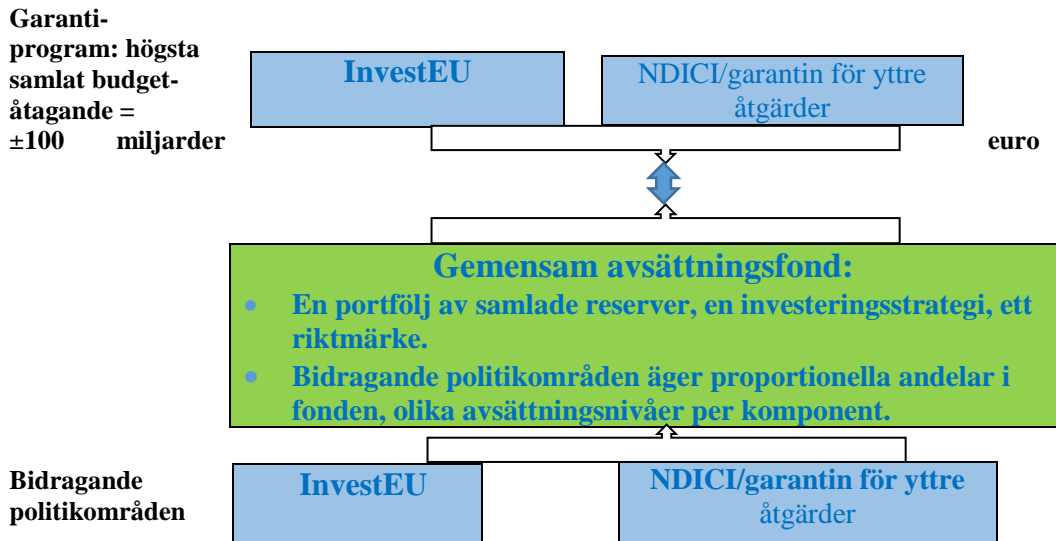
Garantiprogram: högsta samlat budgetåtagande = ±100 miljarder euro

InvestEU

NDICI/garantin för yttre åtgärder

Gemensam avsättningsfond:

- En portfölj av samlade reserver, en investeringsstrategi, ett riktmärke.
- Bidragande politikområden äger proportionella andelar i fonden, olika avsättningsnivåer per komponent.

Bidragande politikområden

InvestEU

NDICI/garantin för yttre åtgärder